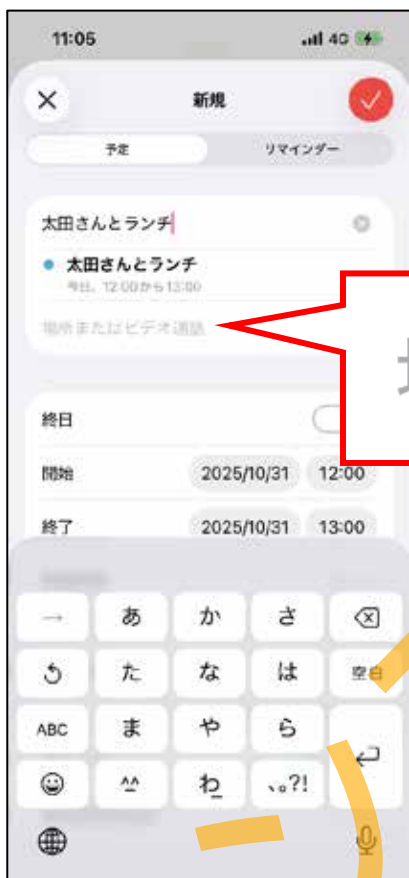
11:05

4G

新規

予定

リマインダー

太田さんとランチ

太田さんとランチ

今日、12:00から13:00

場所またはビデオ通話

終日

開始

2025/10/31

12:00

終了

2025/10/31

13:00

→

あ

か

さ

た

な

は

空白

ABC

ま

や

ら

^^

わ

、。?!